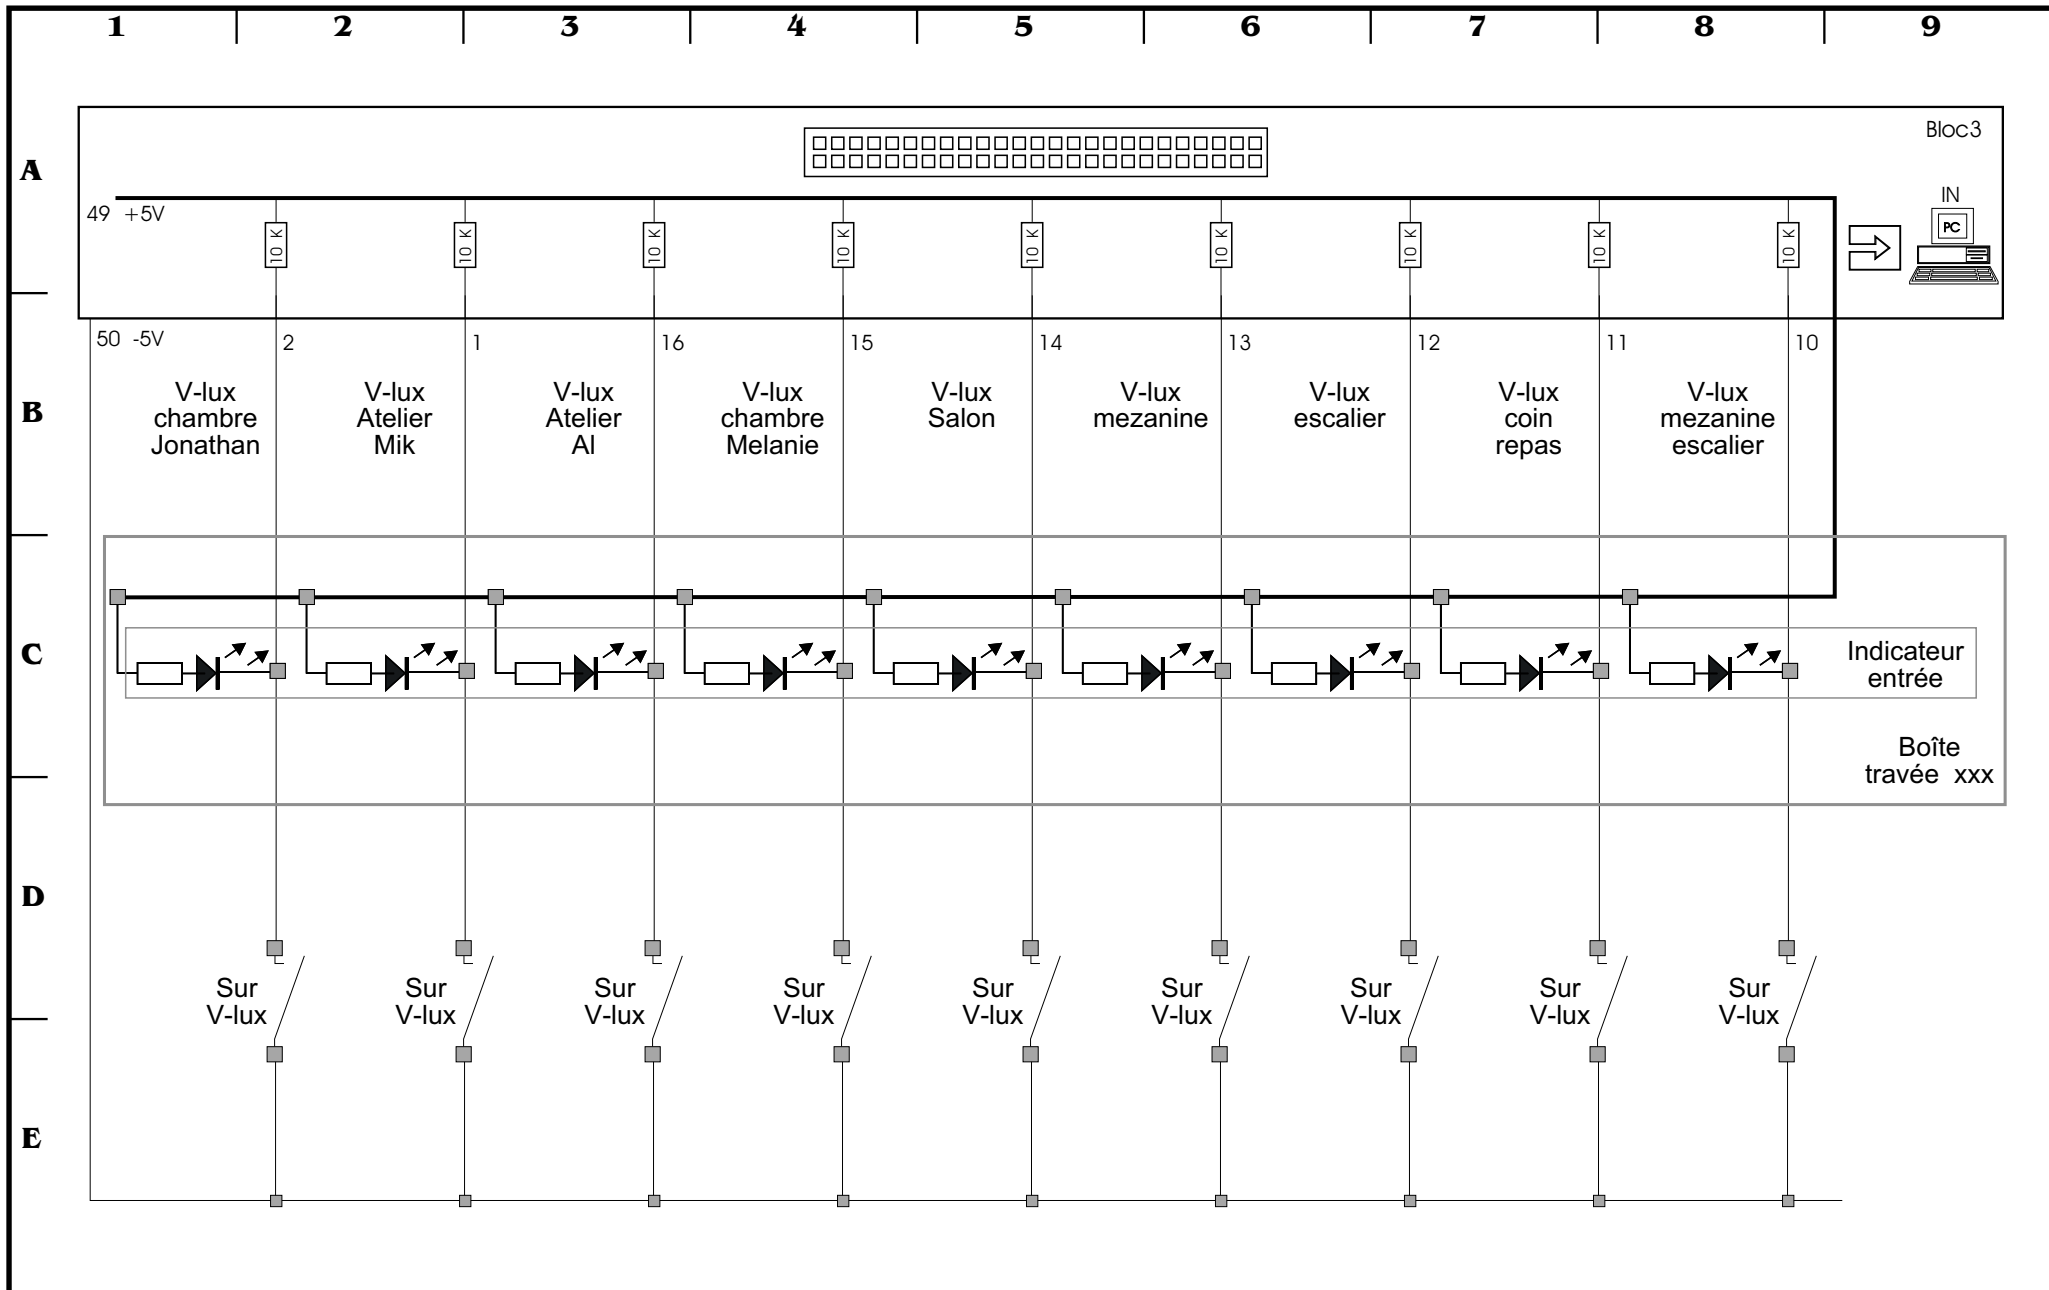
1 2 3 4 5 6 7 8 9

A

B

C

D

E

Bloc3

IN

PC

49 +5V

10 K 10 K 10 K 10 K 10 K 10 K 10 K 10 K 10 K

50 -5V

2 1 16 15 14 13 12 11 10

V-lux chambre Jonathan

V-lux Atelier Mik

V-lux Atelier Al

V-lux chambre Melanie

V-lux Salon

V-lux mezanine

V-lux escalier

V-lux coin repas

V-lux mezanine escalier

Indicateur entrée

Boîte travée xxx

Sur V-lux

Sur V-lux

Sur V-lux

Sur V-lux

Sur V-lux

Sur V-lux

Sur V-lux

Sur V-lux

Sur V-lux